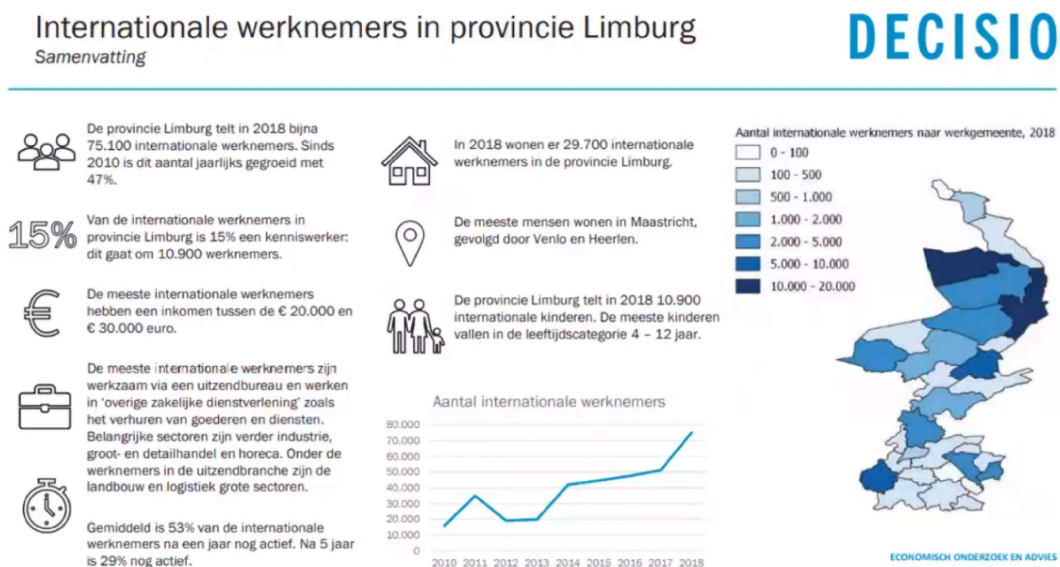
Internationale werknemers in provincie Limburg
Samenvatting

DECISIO

De provincie Limburg telt in 2018 bijna 75.100 internationale werknemers. Sinds 2010 is dit aantal jaarlijks gegroeid met 47%.

15%

Van de internationale werknemers in provincie Limburg is 15% een kenniswerker: dit gaat om 10.900 werknemers.

€

De meeste internationale werknemers hebben een inkomen tussen de € 20.000 en € 30.000 euro.

De meeste internationale werknemers zijn werkzaam via een uitzendbureau en werken in 'overige zakelijke dienstverlening' zoals het verhuren van goederen en diensten. Belangrijke sectoren zijn verder industrie, groot- en detailhandel en horeca. Onder de werknemers in de uitzendbranche zijn de landbouw en logistiek grote sectoren.

Gemiddeld is 53% van de internationale werknemers na een jaar nog actief. Na 5 jaar is 29% nog actief.

In 2018 wonen er 29.700 internationale werknemers in de provincie Limburg.

De meeste mensen wonen in Maastricht, gevolgd door Venlo en Heerlen.

De provincie Limburg telt in 2018 10.900 internationale kinderen. De meeste kinderen vallen in de leeftijdscategorie 4 – 12 jaar.

Aantal internationale werknemers

80.000
70.000
60.000
50.000
40.000
30.000
20.000
10.000
0
2010 2011 2012 2013 2014 2015 2016 2017 2018

Aantal internationale werknemers naar werkgemeente, 2018
0 - 100
100 - 500
500 - 1.000
1.000 - 2.000
2.000 - 5.000
5.000 - 10.000
10.000 - 20.000

ECONOMISCH ONDERZOEK EN ADVIES